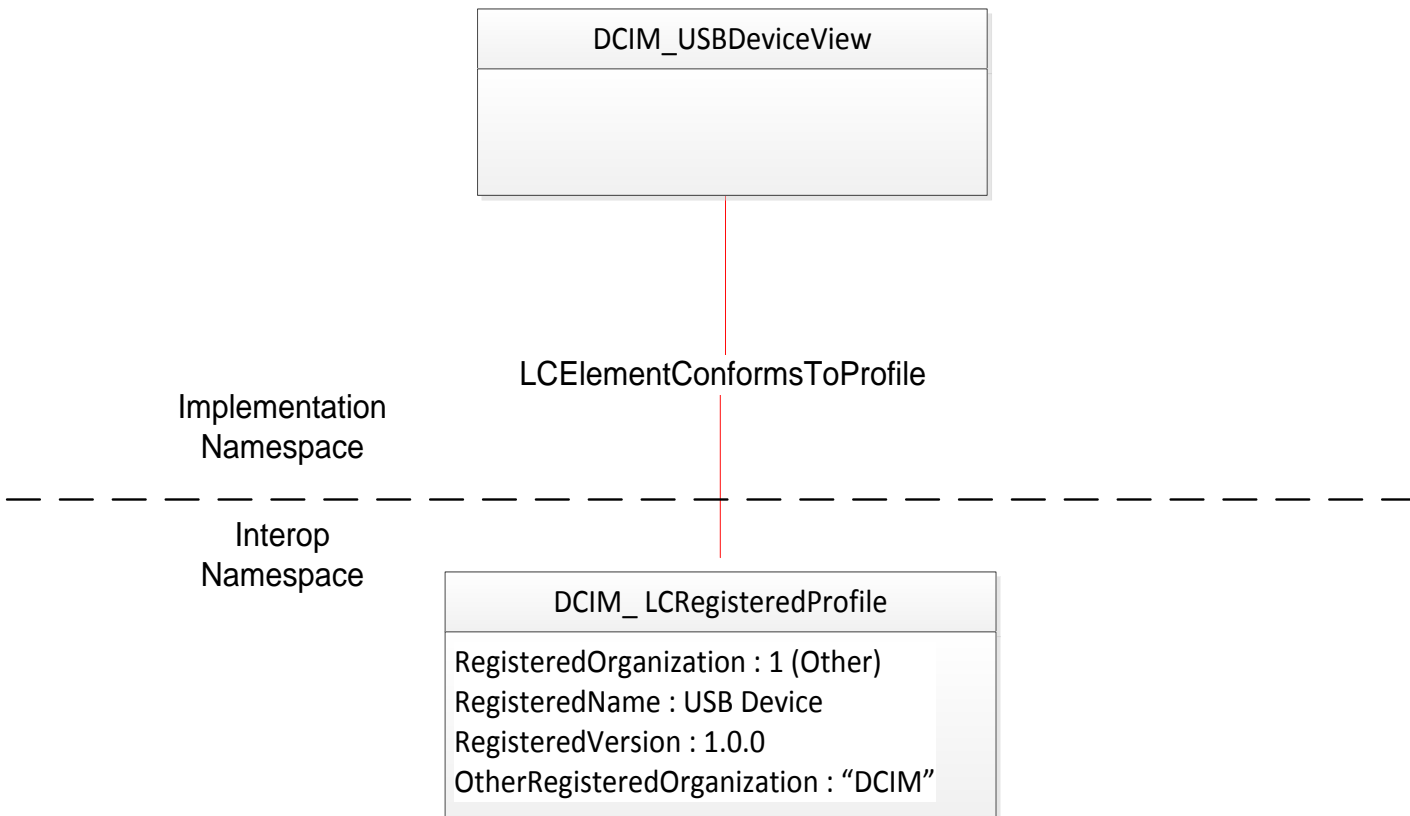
DCIM_USBDeviceView

LCElementConformsToProfile

Implementation Namespace

Interop Namespace

DCIM_ LCRegisteredProfile

RegisteredOrganization : 1 (Other)
RegisteredName : USB Device
RegisteredVersion : 1.0.0
OtherRegisteredOrganization : “DCIM”